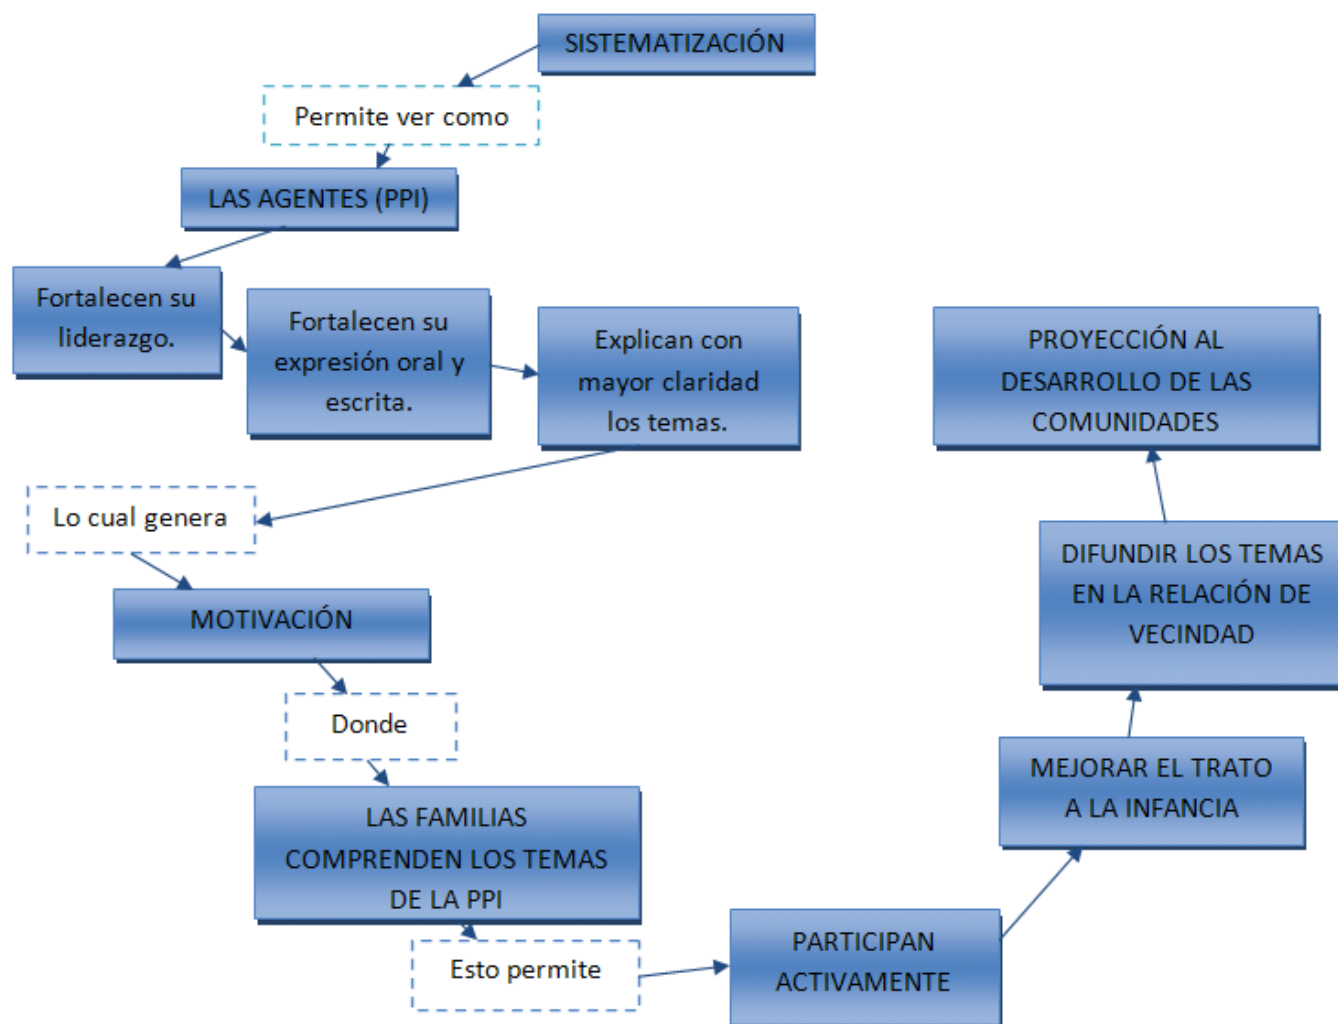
SISTEMATIZACIÓN

Permite ver como

LAS AGENTES (PPI)

Fortalecen su liderazgo.

Fortalecen su expresión oral y escrita.

Explican con mayor claridad los temas.

Lo cual genera

MOTIVACIÓN

Donde

LAS FAMILIAS COMPRENDEN LOS TEMAS DE LA PPI

Esto permite

PARTICIPAN ACTIVAMENTE

MEJORAR EL TRATO A LA INFANCIA

DIFUNDIR LOS TEMAS EN LA RELACIÓN DE VECINDAD

PROYECCIÓN AL DESARROLLO DE LAS COMUNIDADES